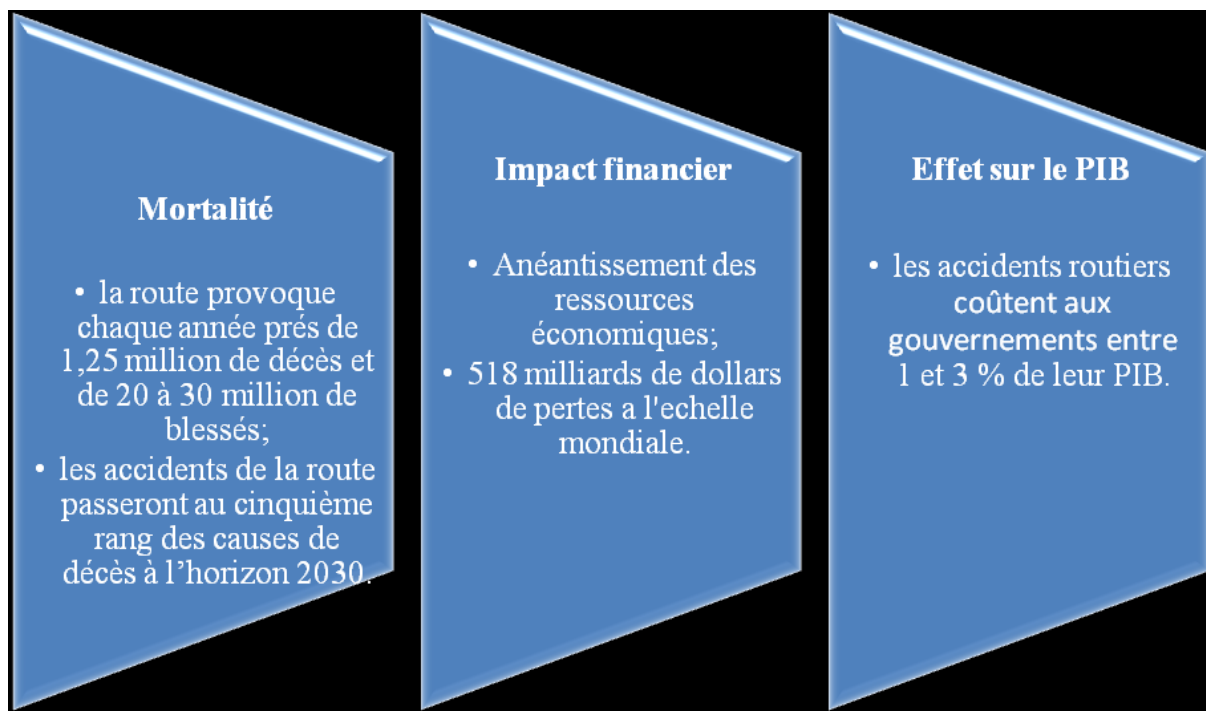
Mortalité

• la route provoque chaque année prés de 1,25 million de décès et de 20 à 30 million de blessés;
• les accidents de la route passeront au cinquième rang des causes de décès à l'horizon 2030.

Impact financier

• Anéantissement des ressources économiques;
• 518 milliards de dollars de pertes a l'echelle mondiale.

Effet sur le PIB

• les accidents routiers coûtent aux gouvernements entre 1 et 3 % de leur PIB.